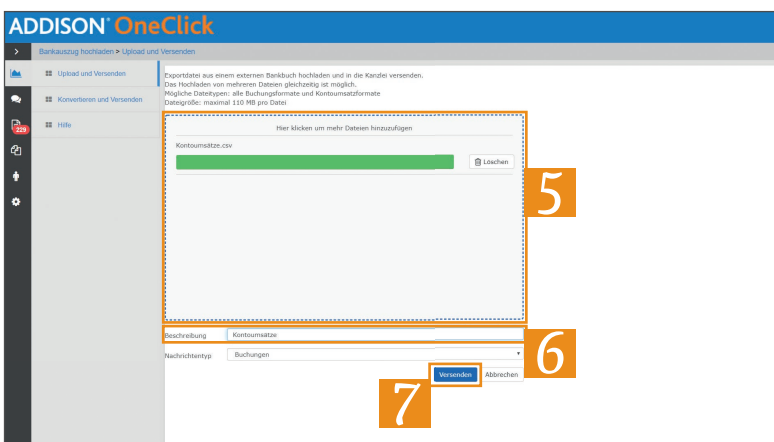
ADDISON® OneClick

Bankauszug hochladen > Upload und Versenden

229

Upload und Versenden

Konvertieren und Versenden

Hilfe

Exportdatei aus einem externen Bankbuch hochladen und in die Kanzlei versenden.
Das Hochladen von mehreren Dateien gleichzeitig ist möglich.
Mögliche Dateitypen: alle Buchungsformate und Kontoumsatzformate
Dateigröße: maximal 110 MB pro Datei

Hier klicken um mehr Dateien hinzuzufügen

Kontoumsätze.csv

Löschen

5

Beschreibung Kontoumsätze

6

Nachrichtentyp Buchungen

7

Versenden Abbrechen